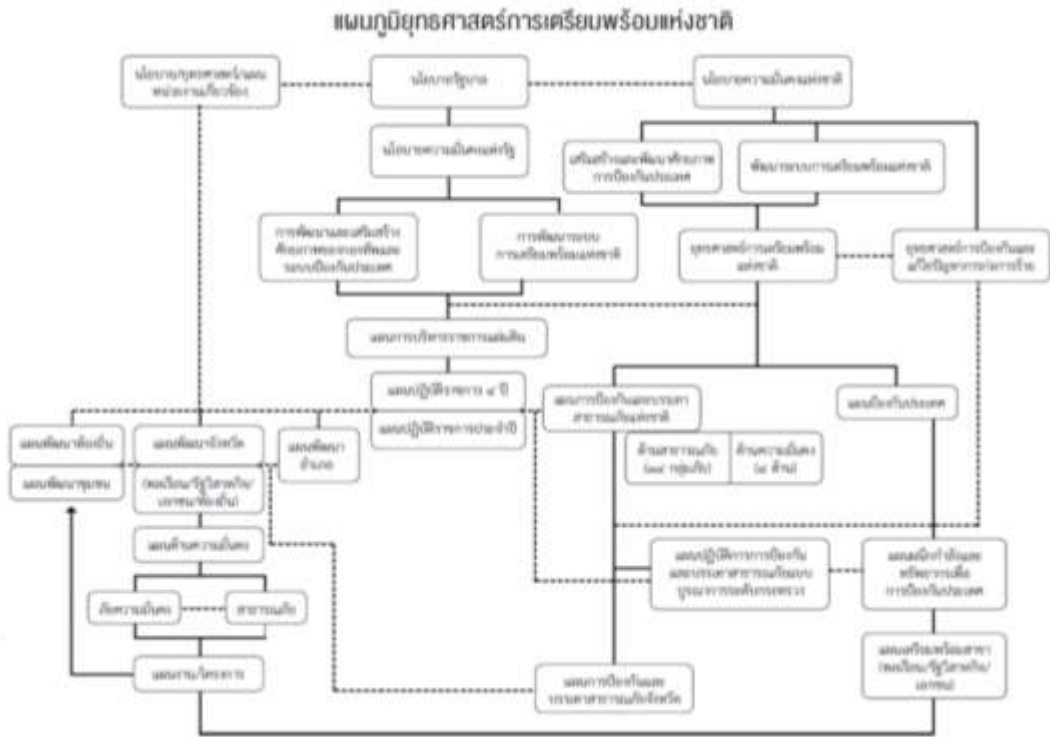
แผนภูมิยุทธศาสตร์การเตรียมพร้อมแห่งชาติ

นโยบายยุทธศาสตร์ของหน่วยงานเกี่ยวข้อง

นโยบายรัฐบาล

นโยบายความมั่นคงแห่งชาติ

นโยบายความมั่นคงแห่งรัฐ

เสริมสร้างและพัฒนาศักยภาพการป้องกันประเทศ

พัฒนาระบบการเตรียมพร้อมแห่งชาติ

การพัฒนาและเสริมสร้างศักยภาพของทรัพยากรและระบบป้องกันประเทศ

การพัฒนาระบบการเตรียมพร้อมแห่งชาติ

ยุทธศาสตร์การเตรียมพร้อมแห่งชาติ

ยุทธศาสตร์การป้องกันและแก้ไขปัญหาการก่อการร้าย

แผนการบริหารราชการแผ่นดิน

แผนปฏิบัติราชการ ๔ ปี

แผนปฏิบัติราชการประจำปี

แผนการป้องกันและบรรเทาสาธารณภัยแห่งชาติ

แผนป้องกันประเทศ

แผนพัฒนาท้องถิ่น

แผนพัฒนาชุมชน

แผนพัฒนาจังหวัด

(พลเรือน/รัฐวิสาหกิจ/เอกชน/ท้องถิ่น)

แผนพัฒนาอำเภอ

ด้านสาธารณภัย (๑๙ กลุ่มภัย)

ด้านความมั่นคง (๔ ด้าน)

แผนด้านความมั่นคง

ภัยความมั่นคง

สาธารณภัย

แผนปฏิบัติการการป้องกันและบรรเทาสาธารณภัยแบบบูรณาการระดับกระทรวง

แผนผนึกกำลังและทรัพยากรเพื่อการป้องกันประเทศ

แผนเตรียมพร้อมสาขา (พลเรือน/รัฐวิสาหกิจ/เอกชน)

แผนงาน/โครงการ

แผนการป้องกันและบรรเทาสาธารณภัยจังหวัด